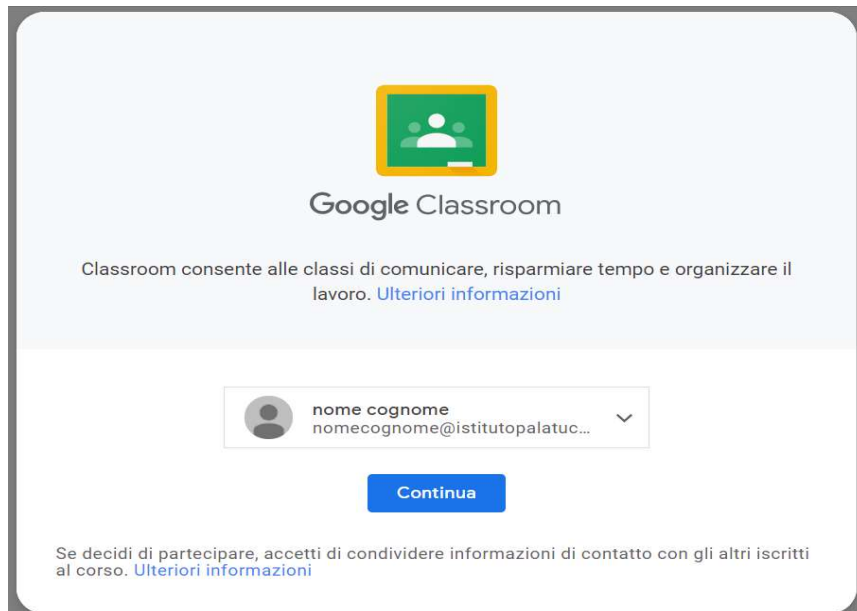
Google Classroom

Classroom consente alle classi di comunicare, risparmiare tempo e organizzare il lavoro. Ulteriori informazioni

nome cognome
nomecognome@istitutopalatuc...

Continua

Se decidi di partecipare, accetti di condividere informazioni di contatto con gli altri iscritti al corso. Ulteriori informazioni